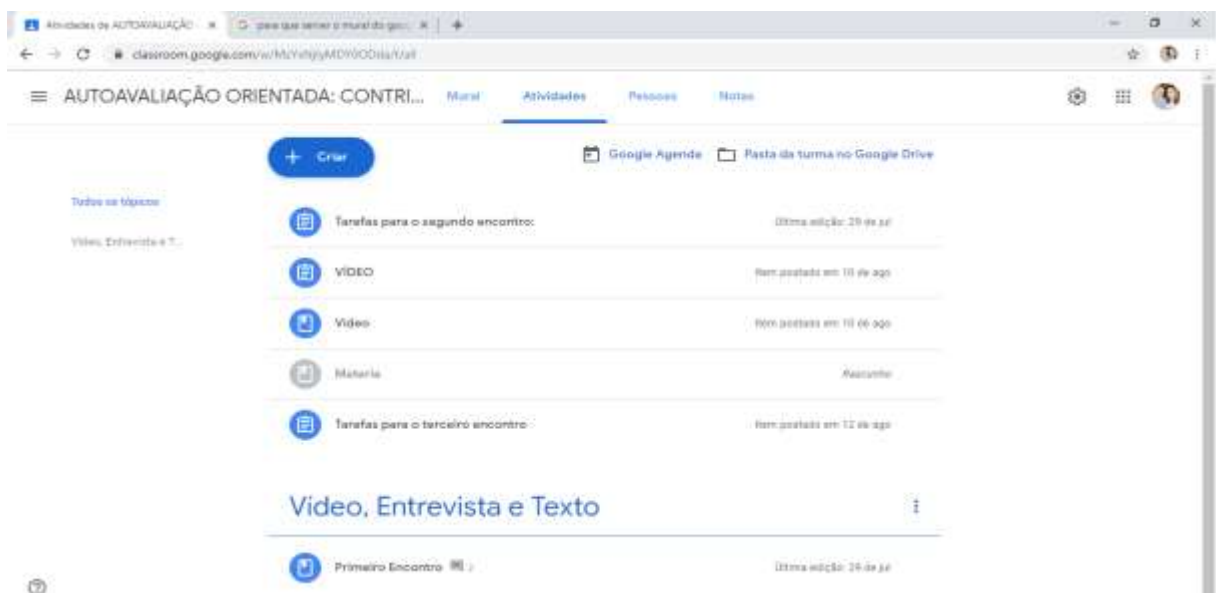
Atividades de AUTOAVALIAÇÃO × | para que serve o mural do goo × | +

classroom.google.com/w/MzYxNjIyMDY0ODda/t/all

AUTOAVALIAÇÃO ORIENTADA: CONTRI... Mural Atividades Pessoas Notas

+ Criar

Google Agenda Pasta da turma no Google Drive

Todos os tópicos

Vídeo, Entrevista e T...

Tarefas para o segundo encontro: Última edição: 29 de jul

VÍDEO Item postado em 10 de ago

Vídeo Item postado em 10 de ago

Materia Rascunho

Tarefas para o terceiro encontro Item postado em 12 de ago

Vídeo, Entrevista e Texto

Primeiro Encontro Última edição: 29 de jul